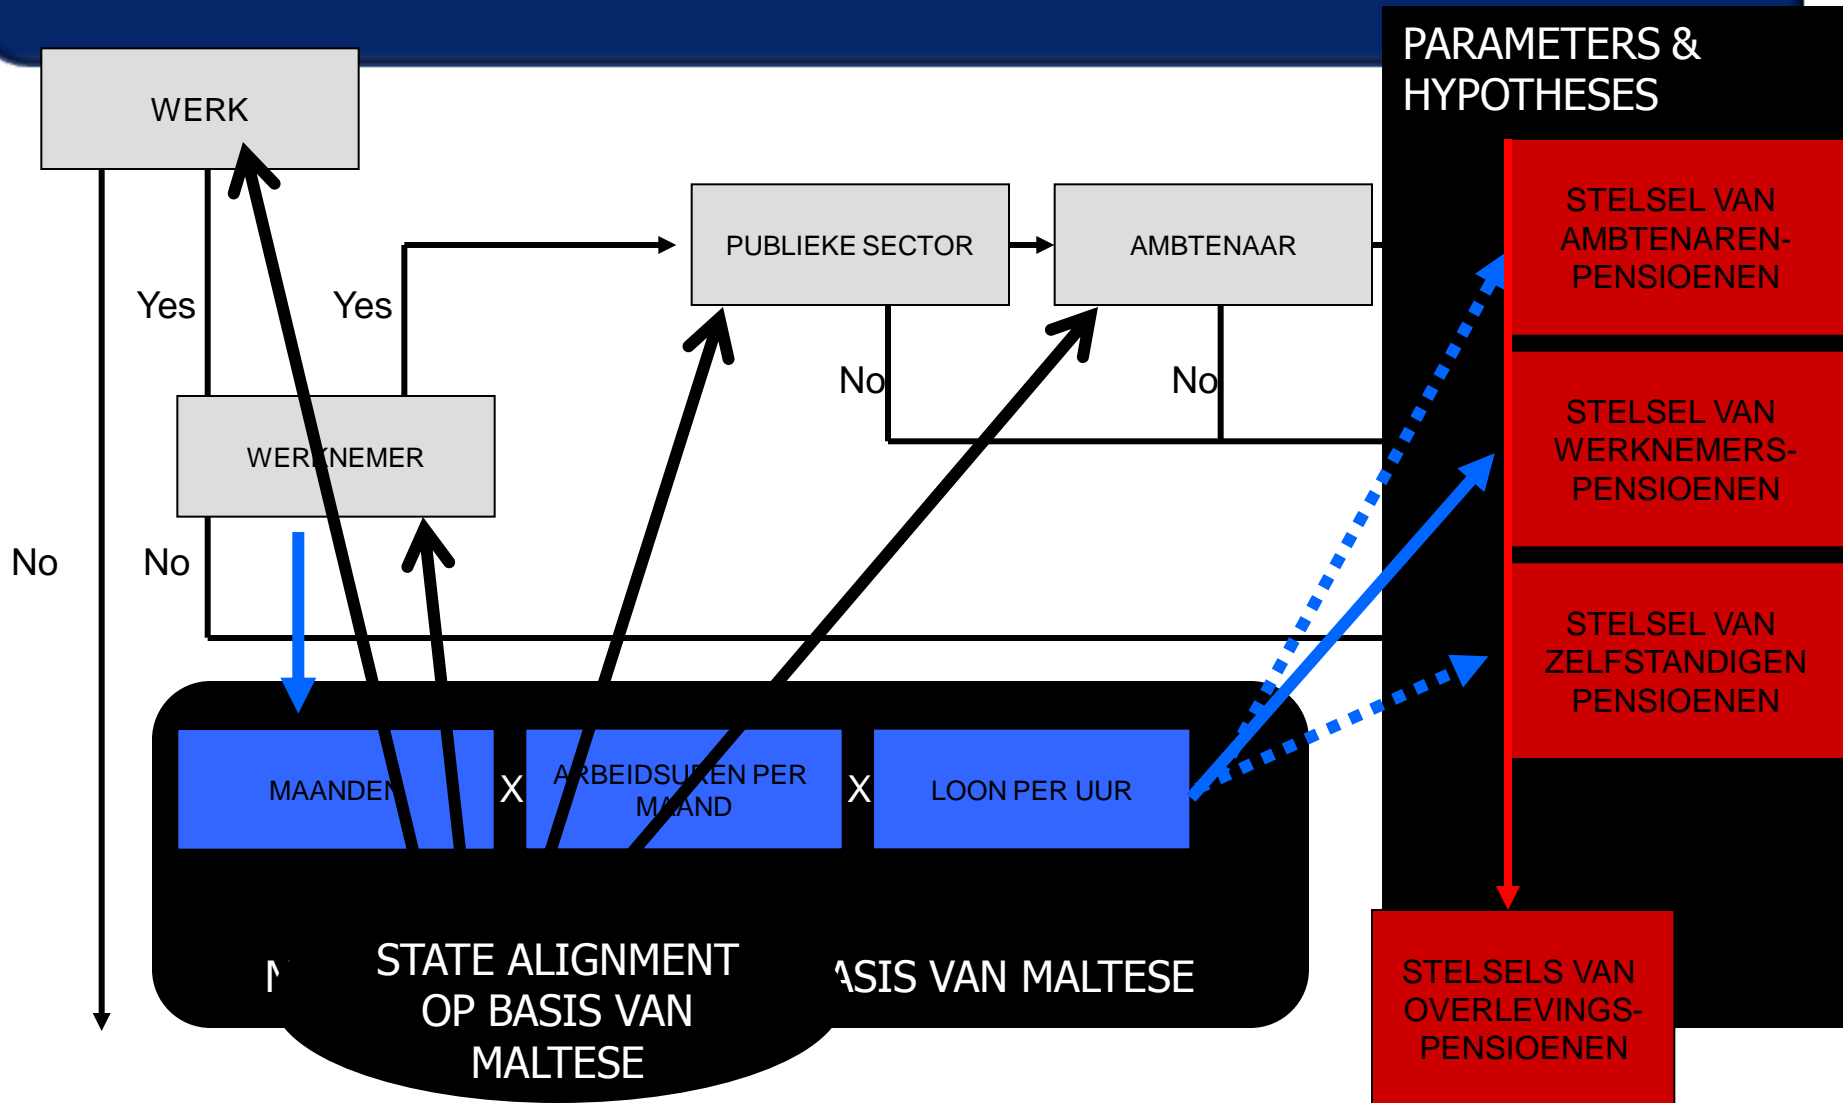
PARAMETERS & HYPOTHESES

WERK

Yes

Yes

PUBLIEKE SECTOR

AMBTENAAR

No

No

WERKNEMER

No

No

STELSEL VAN AMBTENAREN-PENSIOENEN

STELSEL VAN WERKNEMERS-PENSIOENEN

STELSEL VAN ZELFSTANDIGEN PENSIOENEN

MAANDEN

X

ARBEIDSUREN PER MAAND

X

LOON PER UUR

N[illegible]

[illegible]ASIS VAN MALTESE

STATE ALIGNMENT OP BASIS VAN MALTESE

STELSELS VAN OVERLEVINGS-PENSIOENEN